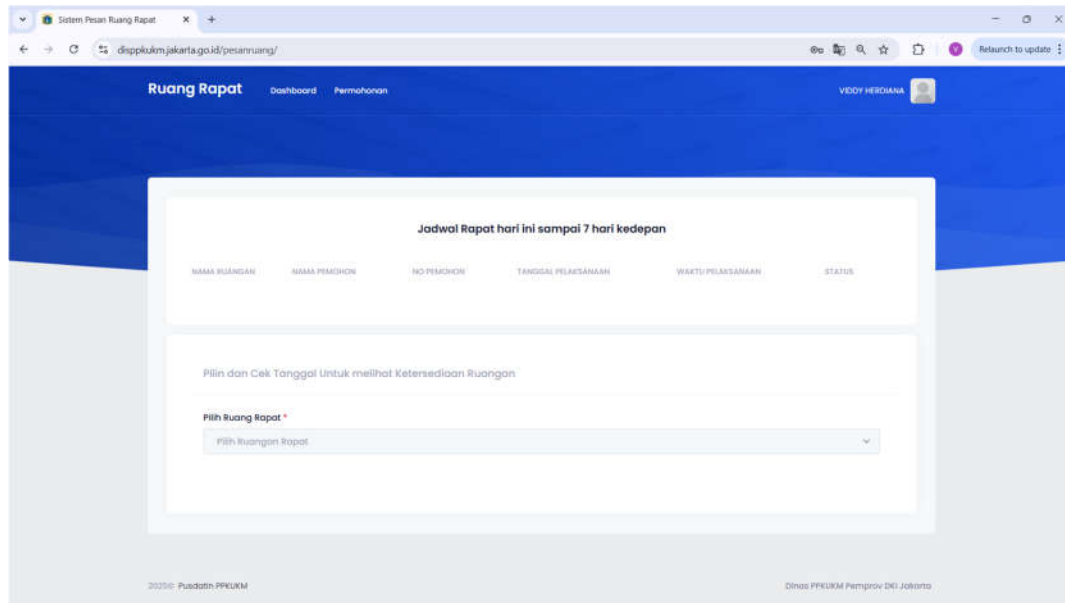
Sistem Pesan Ruang Rapat × +

disppkukm.jakarta.go.id/pesanruang/

Relaunch to update

Ruang Rapat Dashboard Permohonan

VIDDY HERDIANA

Jadwal Rapat hari ini sampai 7 hari kedepan

| NAMA RUANGAN | NAMA PEMOHON | NO PEMOHON | TANGGAL PELAKSANAAN | WAKTU PELAKSANAAN | STATUS |
|---|---|---|---|---|---|

Pilin dan Cek Tanggal Untuk melihat Ketersediaan Ruangan

Pilih Ruang Rapat *

Pilih Ruangan Rapat

2025© Pusdatin PPKUKM

Dinas PPKUKM Pemprov DKI Jakarta